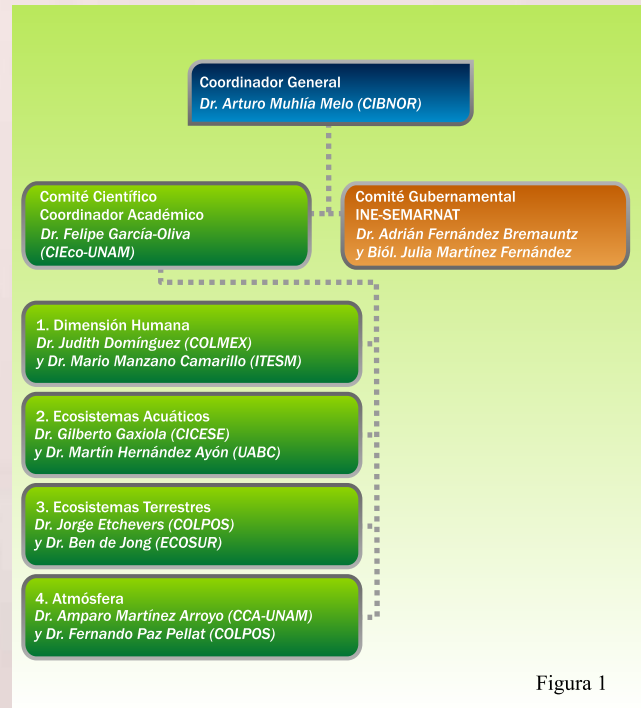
Coordinador General
Dr. Arturo Muhlía Melo (CIBNOR)

Comité Científico
Coordinador Académico
Dr. Felipe García-Oliva
(CIEco-UNAM)

Comité Gubernamental
INE-SEMARNAT
Dr. Adrián Fernández Bremauntz
y Biól. Julia Martínez Fernández

1. Dimensión Humana
Dr. Judith Domínguez (COLMEX)
y Dr. Mario Manzano Camarillo (ITESM)

2. Ecosistemas Acuáticos
Dr. Gilberto Gaxiola (CICESE)
y Dr. Martín Hernández Ayón (UABC)

3. Ecosistemas Terrestres
Dr. Jorge Etchevers (COLPOS)
y Dr. Ben de Jong (ECOSUR)

4. Atmósfera
Dr. Amparo Martínez Arroyo (CCA-UNAM)
y Dr. Fernando Paz Pellat (COLPOS)

Figura 1